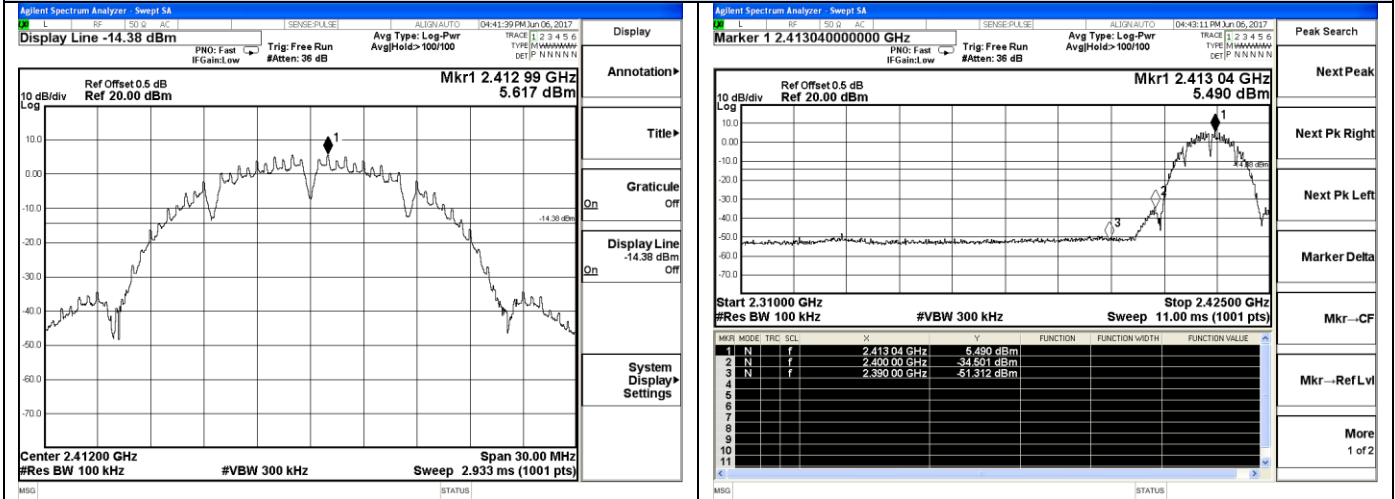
Agilent Spectrum Analyzer - Swept SA

RF 50 Ω AC SENSE:PULSE ALIGN AUTO 04:41:39 PM Jun 06, 2017

Display Line -14.38 dBm

PNO: Fast IFGain:Low Trig: Free Run #Atten: 36 dB Avg Type: Log-Pwr Avg|Hold:> 100/100 TRACE 1 2 3 4 5 6 TYPE M WWWWW DET P N N N N N

Ref Offset 0.5 dB
10 dB/div Ref 20.00 dBm
Log

Mkr1 2.412 99 GHz
5.617 dBm

10.0
0.00
-10.0
-20.0
-30.0
-40.0
-50.0
-60.0
-70.0

-14.38 dBm

Center 2.41200 GHz
#Res BW 100 kHz #VBW 300 kHz
Span 30.00 MHz
Sweep 2.933 ms (1001 pts)

MSG STATUS

Display
Annotation▶
Title▶
Graticule
On Off
Display Line
-14.38 dBm
On Off
System Display▶ Settings

Agilent Spectrum Analyzer - Swept SA

RF 50 Ω AC SENSE:PULSE ALIGN AUTO 04:43:11 PM Jun 06, 2017

Marker 1 2.413040000000 GHz

PNO: Fast IFGain:Low Trig: Free Run #Atten: 36 dB Avg Type: Log-Pwr Avg|Hold:> 100/100 TRACE 1 2 3 4 5 6 TYPE M WWWWW DET P N N N N N

Ref Offset 0.5 dB
10 dB/div Ref 20.00 dBm
Log

Mkr1 2.413 04 GHz
5.490 dBm

10.0
0.00
-10.0
-20.0
-30.0
-40.0
-50.0
-60.0
-70.0

-14.38 dBm

Start 2.31000 GHz
#Res BW 100 kHz #VBW 300 kHz
Stop 2.42500 GHz
Sweep 11.00 ms (1001 pts)

| MKR | MODE | TRC | SCL | X | Y | FUNCTION | FUNCTION WIDTH | FUNCTION VALUE |
|---|---|---|---|---|---|---|---|---|
| 1 | N | | f | 2.413 04 GHz | 5.490 dBm | | | |
| 2 | N | | f | 2.400 00 GHz | -34.501 dBm | | | |
| 3 | N | | f | 2.390 00 GHz | -51.312 dBm | | | |
| 4 | | | | | | | | |
| 5 | | | | | | | | |
| 6 | | | | | | | | |
| 7 | | | | | | | | |
| 8 | | | | | | | | |
| 9 | | | | | | | | |
| 10 | | | | | | | | |
| 11 | | | | | | | | |

MSG STATUS

Peak Search
Next Peak
Next Pk Right
Next Pk Left
Marker Delta
Mkr→CF
Mkr→RefLvl
More
1 of 2